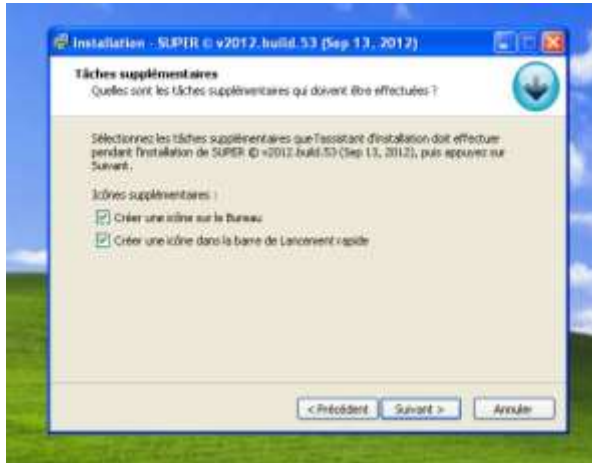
Installation - SUPER © v2012.build.53 (Sep 13, 2012)

Tâches supplémentaires
Quelles sont les tâches supplémentaires qui doivent être effectuées ?

Sélectionnez les tâches supplémentaires que l'assistant d'installation doit effectuer pendant l'installation de SUPER © v2012.build.53 (Sep 13, 2012), puis appuyez sur Suivant.

Icônes supplémentaires :

Créer une icône sur le Bureau

Créer une icône dans la barre de Lancement rapide

< Précédent
Suivant >
Annuler